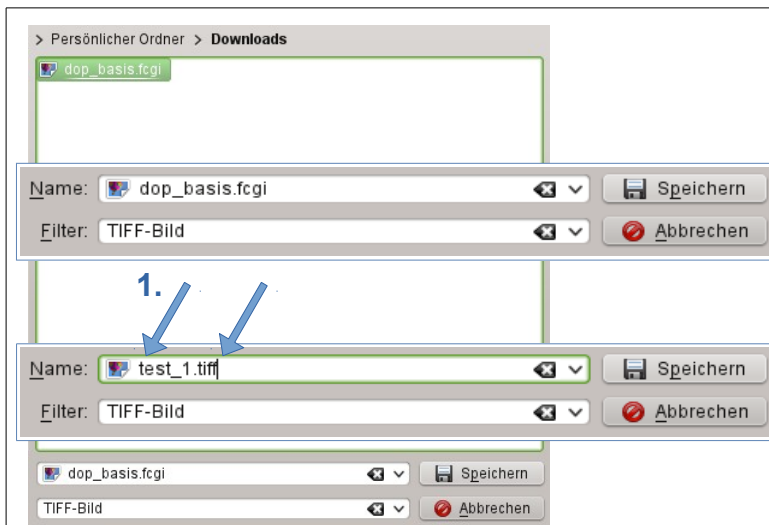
> Persönlicher Ordner > Downloads

dop_basis.fcgi

Name: dop_basis.fcgi Speichern

Filter: TIFF-Bild Abbrechen

1.

Name: test_1.tiff Speichern

Filter: TIFF-Bild Abbrechen

dop_basis.fcgi Speichern

TIFF-Bild Abbrechen